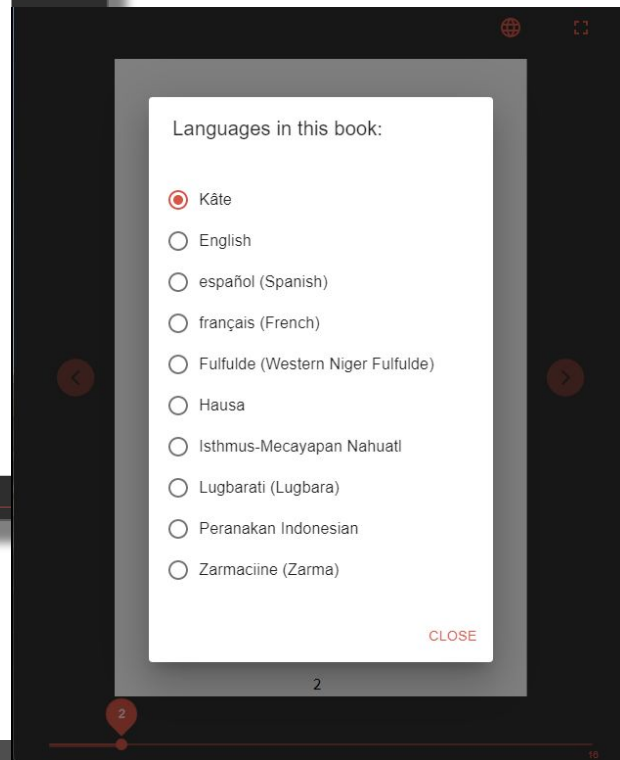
Languages in this book:

Kâte

English

español (Spanish)

français (French)

Fulfulde (Western Niger Fulfulde)

Hausa

Isthmus-Mecayapan Nahuatl

Lugbarati (Lugbara)

Peranakan Indonesian

Zarmaciine (Zarma)

CLOSE

2

2

16